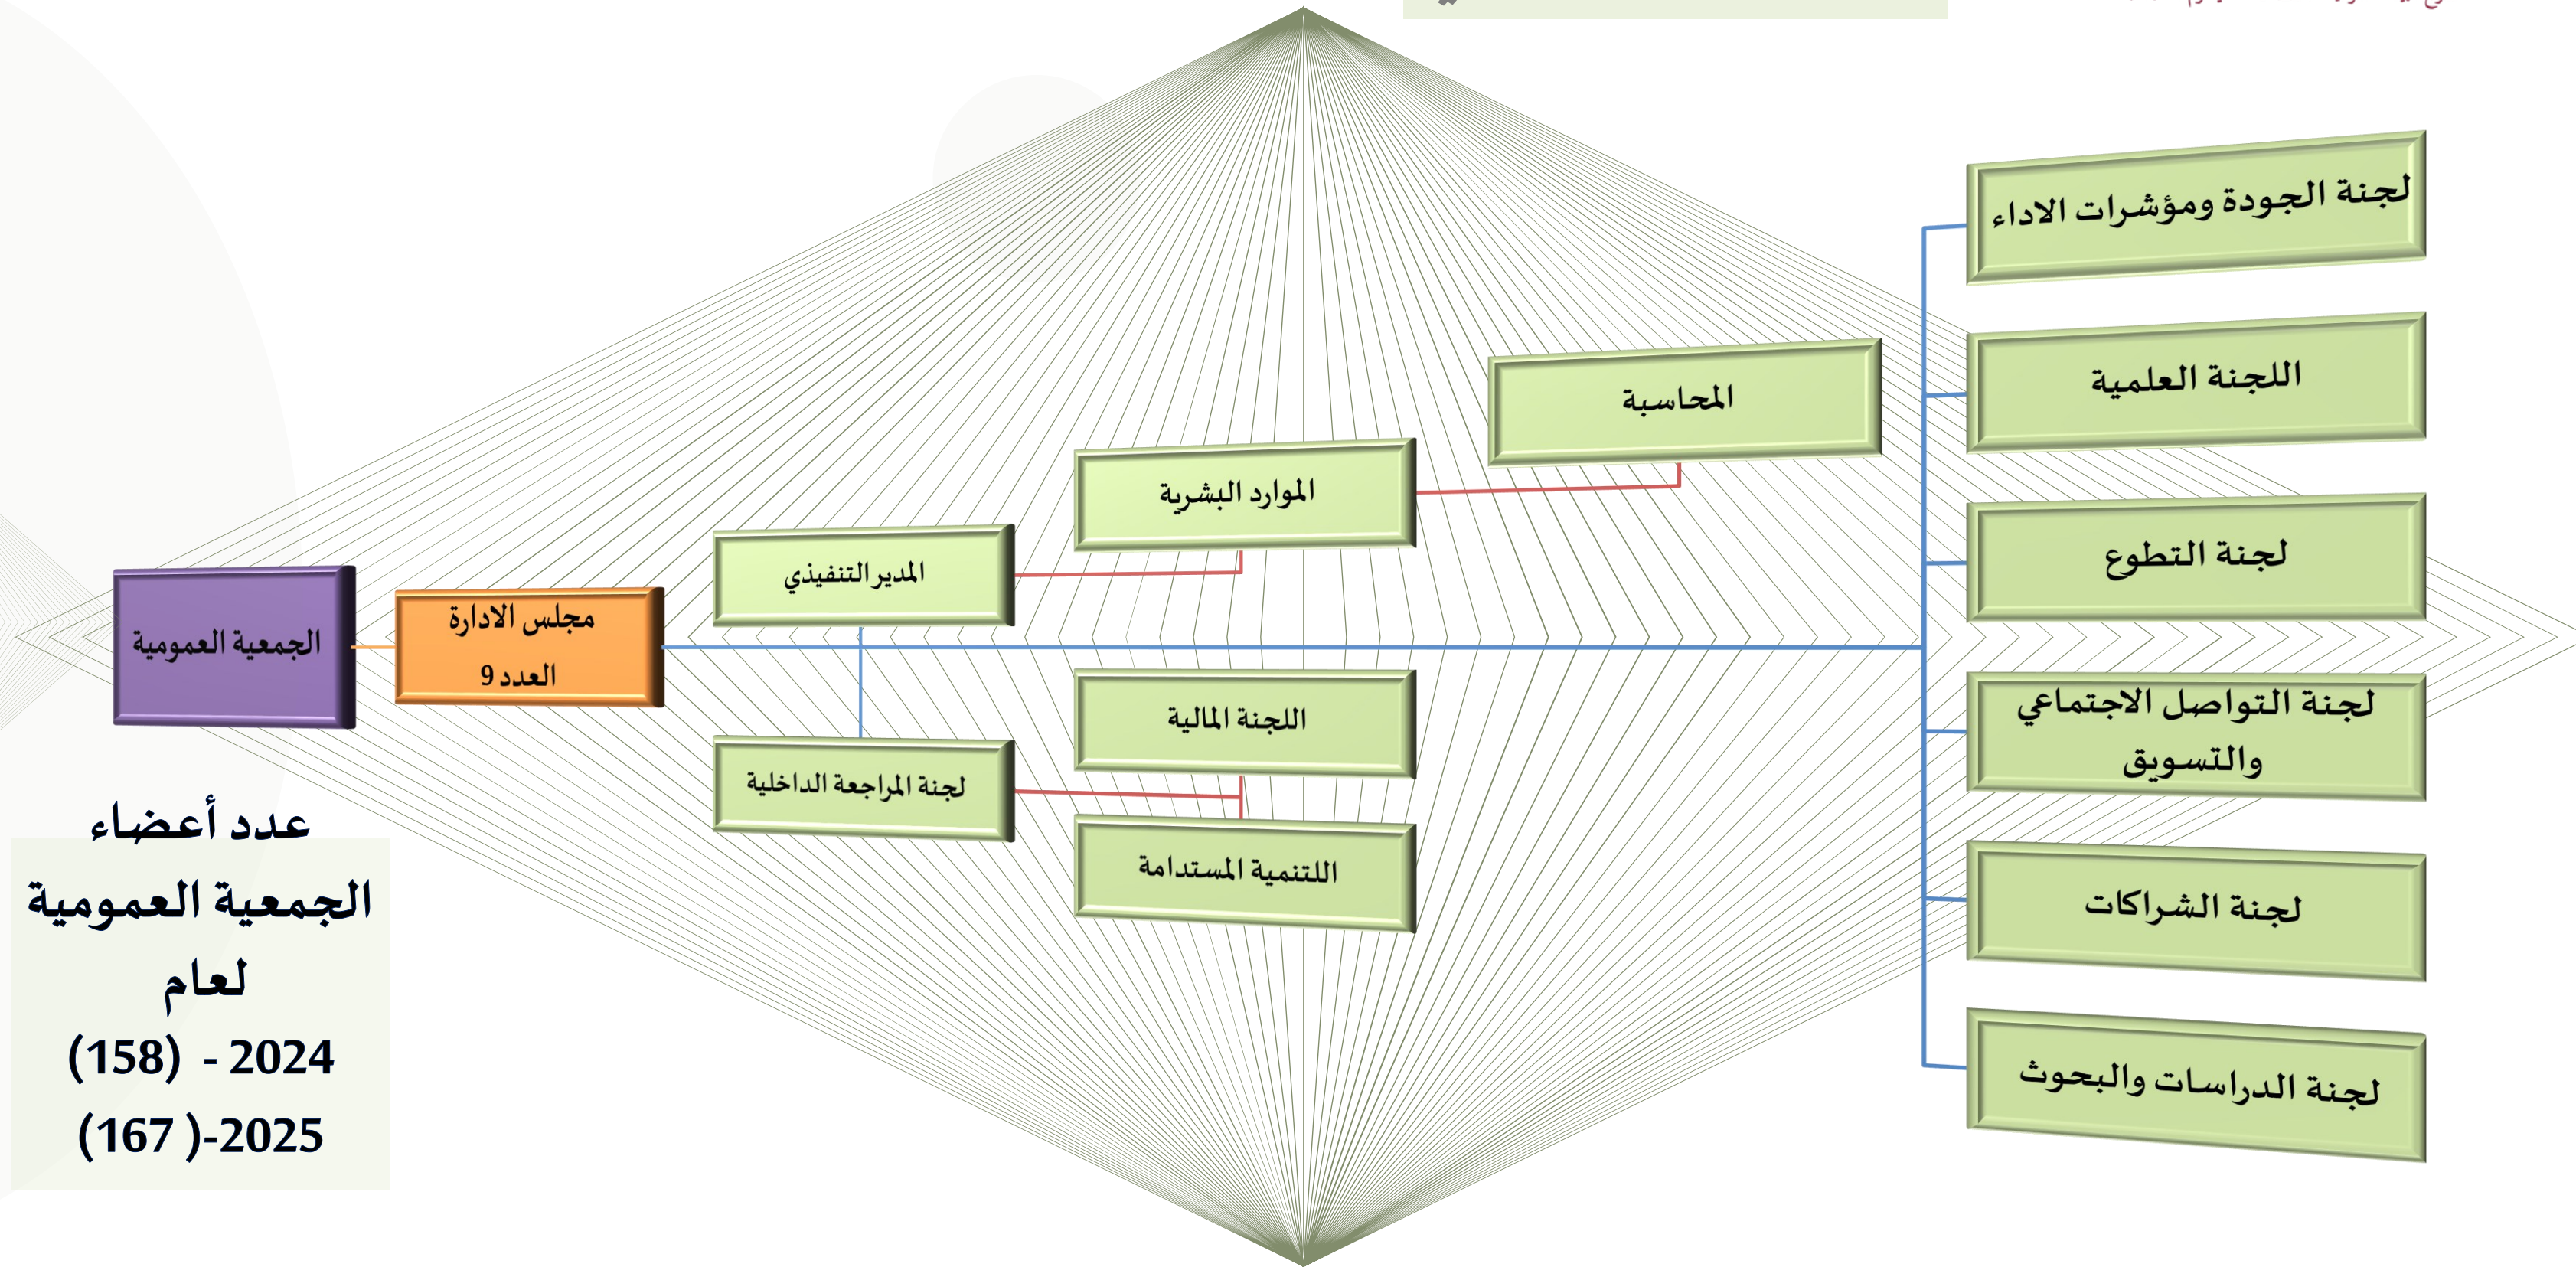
الجمعية العمومية

مجلس الادارة
العدد 9

المدير التنفيذي

لجنة المراجعة الداخلية

الموارد البشرية

اللجنة المالية

اللتنمية المستدامة

المحاسبة

لجنة الجودة ومؤشرات الاداء

اللجنة العلمية

لجنة التطوع

لجنة التواصل الاجتماعي والتسويق

لجنة الشراكات

لجنة الدراسات والبحوث

عدد أعضاء الجمعية العمومية لعام
2024 - (158)
2025-( 167)